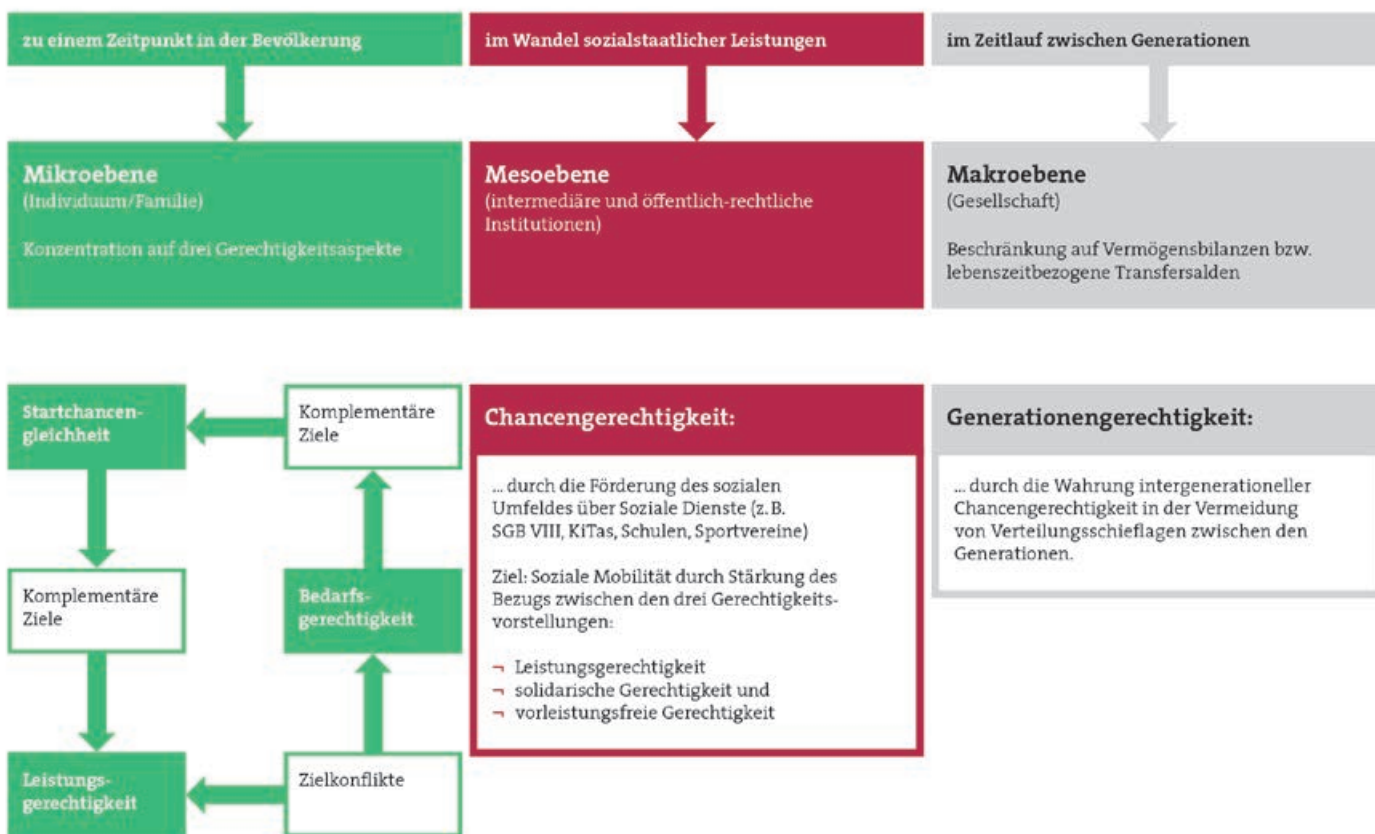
zu einem Zeitpunkt in der Bevölkerung

im Wandel sozialstaatlicher Leistungen

im Zeitlauf zwischen Generationen

Mikroebene
(Individuum/Familie)

Konzentration auf drei Gerechtigkeitsaspekte

Mesoebene
(intermediäre und öffentlich-rechtliche Institutionen)

Makroebene
(Gesellschaft)

Beschränkung auf Vermögensbilanzen bzw. lebenszeitbezogene Transfersalden

Startchancengleichheit

Komplementäre Ziele

Komplementäre Ziele

Bedarfsgerechtigkeit

Leistungsgerechtigkeit

Zielkonflikte

Chancengerechtigkeit:

... durch die Förderung des sozialen Umfeldes über Soziale Dienste (z. B. SGB VIII, KiTas, Schulen, Sportvereine)

Ziel: Soziale Mobilität durch Stärkung des Bezugs zwischen den drei Gerechtigkeitsvorstellungen:

¬ Leistungsgerechtigkeit
¬ solidarische Gerechtigkeit und
¬ vorleistungsfreie Gerechtigkeit

Generationengerechtigkeit:

... durch die Wahrung intergenerationeller Chancengerechtigkeit in der Vermeidung von Verteilungsschieflagen zwischen den Generationen.